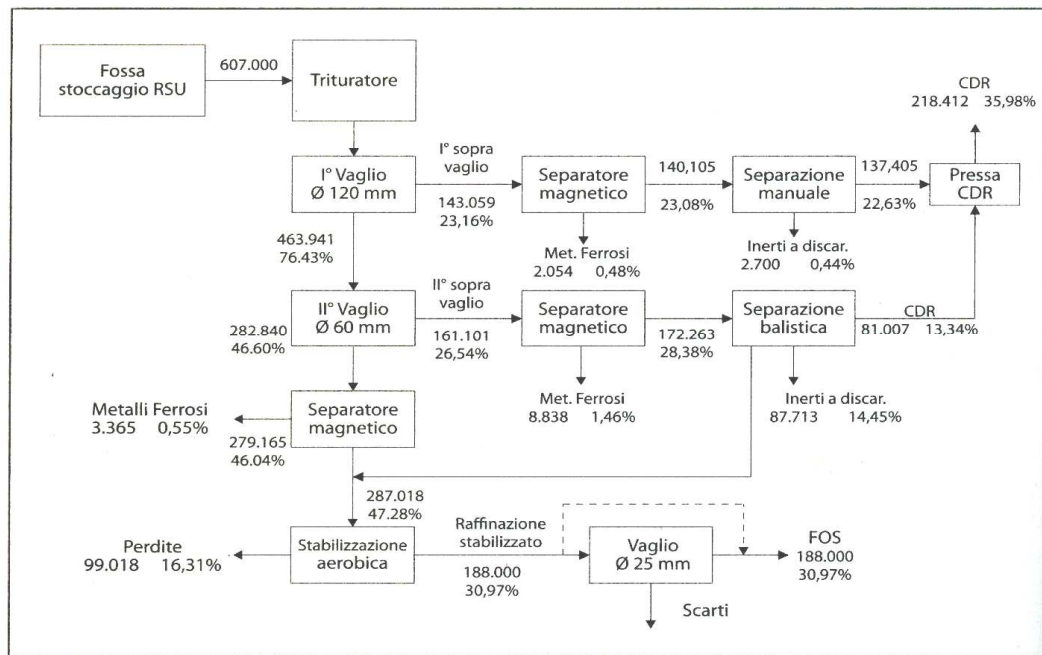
Fossa stoccaggio RSU

607.000

Trituratore

CDR
218.412 35,98%

I° Vaglio
Ø 120 mm

I° sopra vaglio

143.059
23,16%

Separatore magnetico

140,105

23,08%

Separazione manuale

137,405

22,63%

Pressa CDR

463.941
76.43%

Met. Ferrosi
2.054 0,48%

Inerti a discar.
2.700 0,44%

II° Vaglio
Ø 60 mm

II° sopra vaglio

161.101
26,54%

Separatore magnetico

172.263
28,38%

Separazione balistica

CDR
81.007 13,34%

282.840
46.60%

Met. Ferrosi
8.838 1,46%

Inerti a discar.
87.713 14,45%

Metalli Ferrosi
3.365 0,55%

Separatore magnetico

279.165
46.04%

287.018
47.28%

Perdite
99.018 16,31%

Stabilizzazione aerobica

Raffinazione stabilizzato

188.000
30,97%

Vaglio
Ø 25 mm

FOS
188.000
30,97%

Scarti